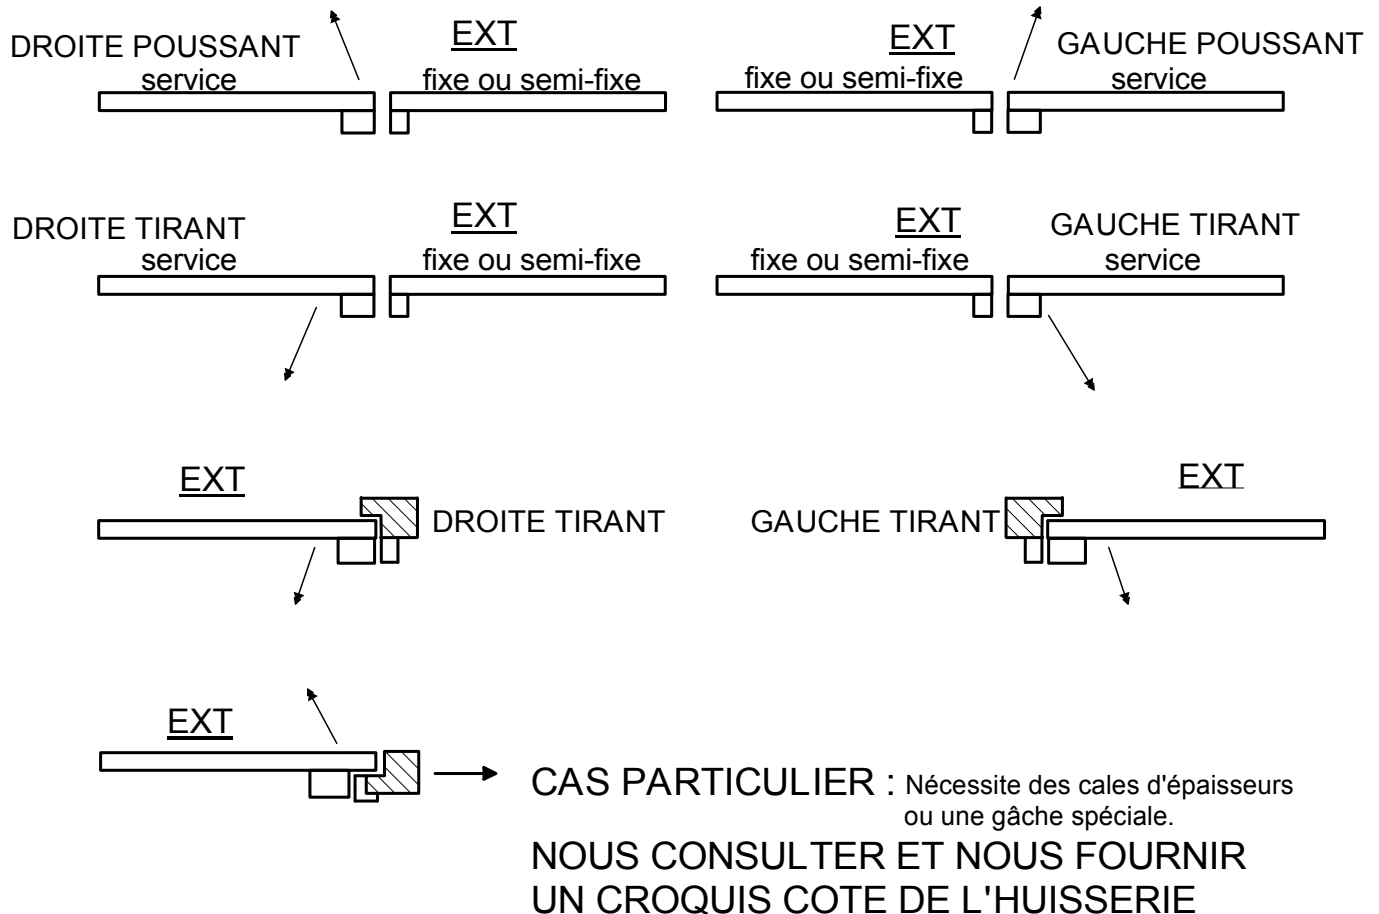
DROITE POUSSANT
service

EXT
fixe ou semi-fixe

EXT
fixe ou semi-fixe

GAUCHE POUSSANT
service

DROITE TIRANT
service

EXT
fixe ou semi-fixe

EXT
fixe ou semi-fixe

GAUCHE TIRANT
service

EXT

DROITE TIRANT

GAUCHE TIRANT

EXT

EXT

CAS PARTICULIER : Nécessite des cales d'épaisseurs ou une gâche spéciale.

NOUS CONSULTER ET NOUS FOURNIR UN CROQUIS COTE DE L'HUISSERIE